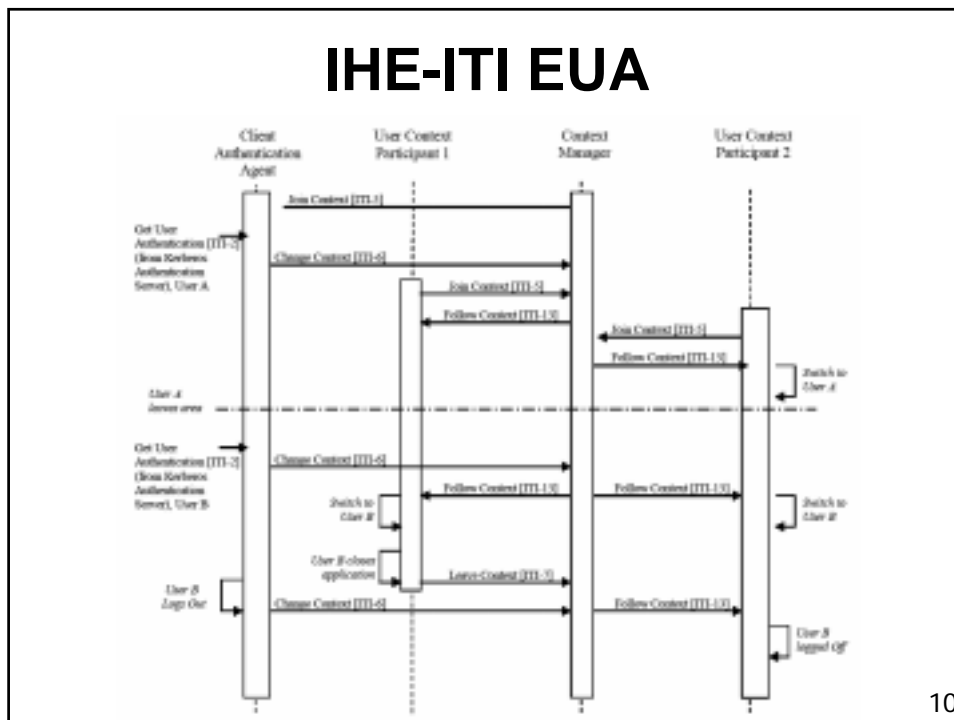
IHE-ITI EUA

Client Authentication Agent

User Context Participant 1

Context Manager

User Context Participant 2

Join Context [ITI-5]

Get User Authentication [ITI-2] (from Kerberos Authentication Server), User A

Change Context [ITI-6]

Join Context [ITI-5]

Follow Context [ITI-13]

Join Context [ITI-5]

Follow Context [ITI-13]

Switch to User A

User A leaves area

Get User Authentication [ITI-2] (from Kerberos Authentication Server), User B

Change Context [ITI-6]

Follow Context [ITI-13]

Follow Context [ITI-13]

Switch to User B

Switch to User B

User B closes application

Leave Context [ITI-5]

User B Logs Out

Change Context [ITI-6]

Follow Context [ITI-13]

User B logged Off

10